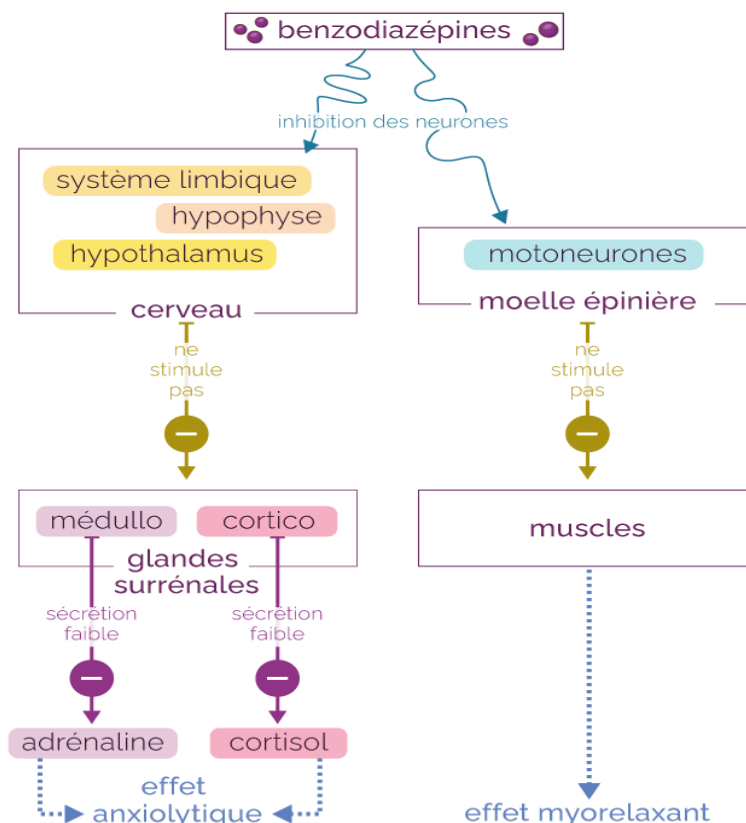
benzodiazépines

inhibition des neurones

système limbique

hypophyse

hypothalamus

cerveau

motoneurones

moelle épinière

ne stimule pas

ne stimule pas

médullo

cortico

glandes surrénales

muscles

sécrétion faible

sécrétion faible

adrénaline

cortisol

effet anxiolytique

effet myorelaxant